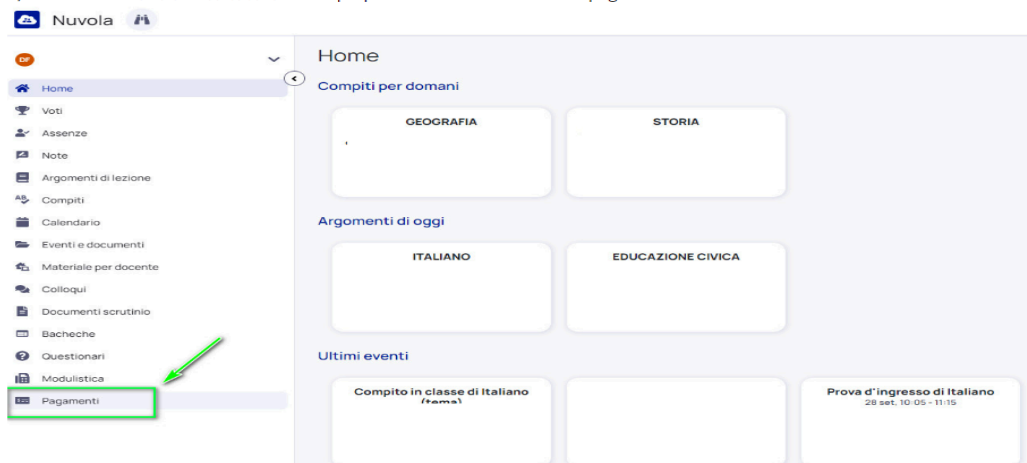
Nuvola

DF

Home
Voti
Assenze
Note
Argomenti di lezione
Compiti
Calendario
Eventi e documenti
Materiale per docente
Colloqui
Documenti scrutinio
Bacheche
Questionari
Modulistica
Pagamenti

Home

Compiti per domani

GEOGRAFIA

STORIA

Argomenti di oggi

ITALIANO

EDUCAZIONE CIVICA

Ultimi eventi

Compito in classe di Italiano (tema)

Prova d'ingresso di Italiano
28 set, 10:05 - 11:15